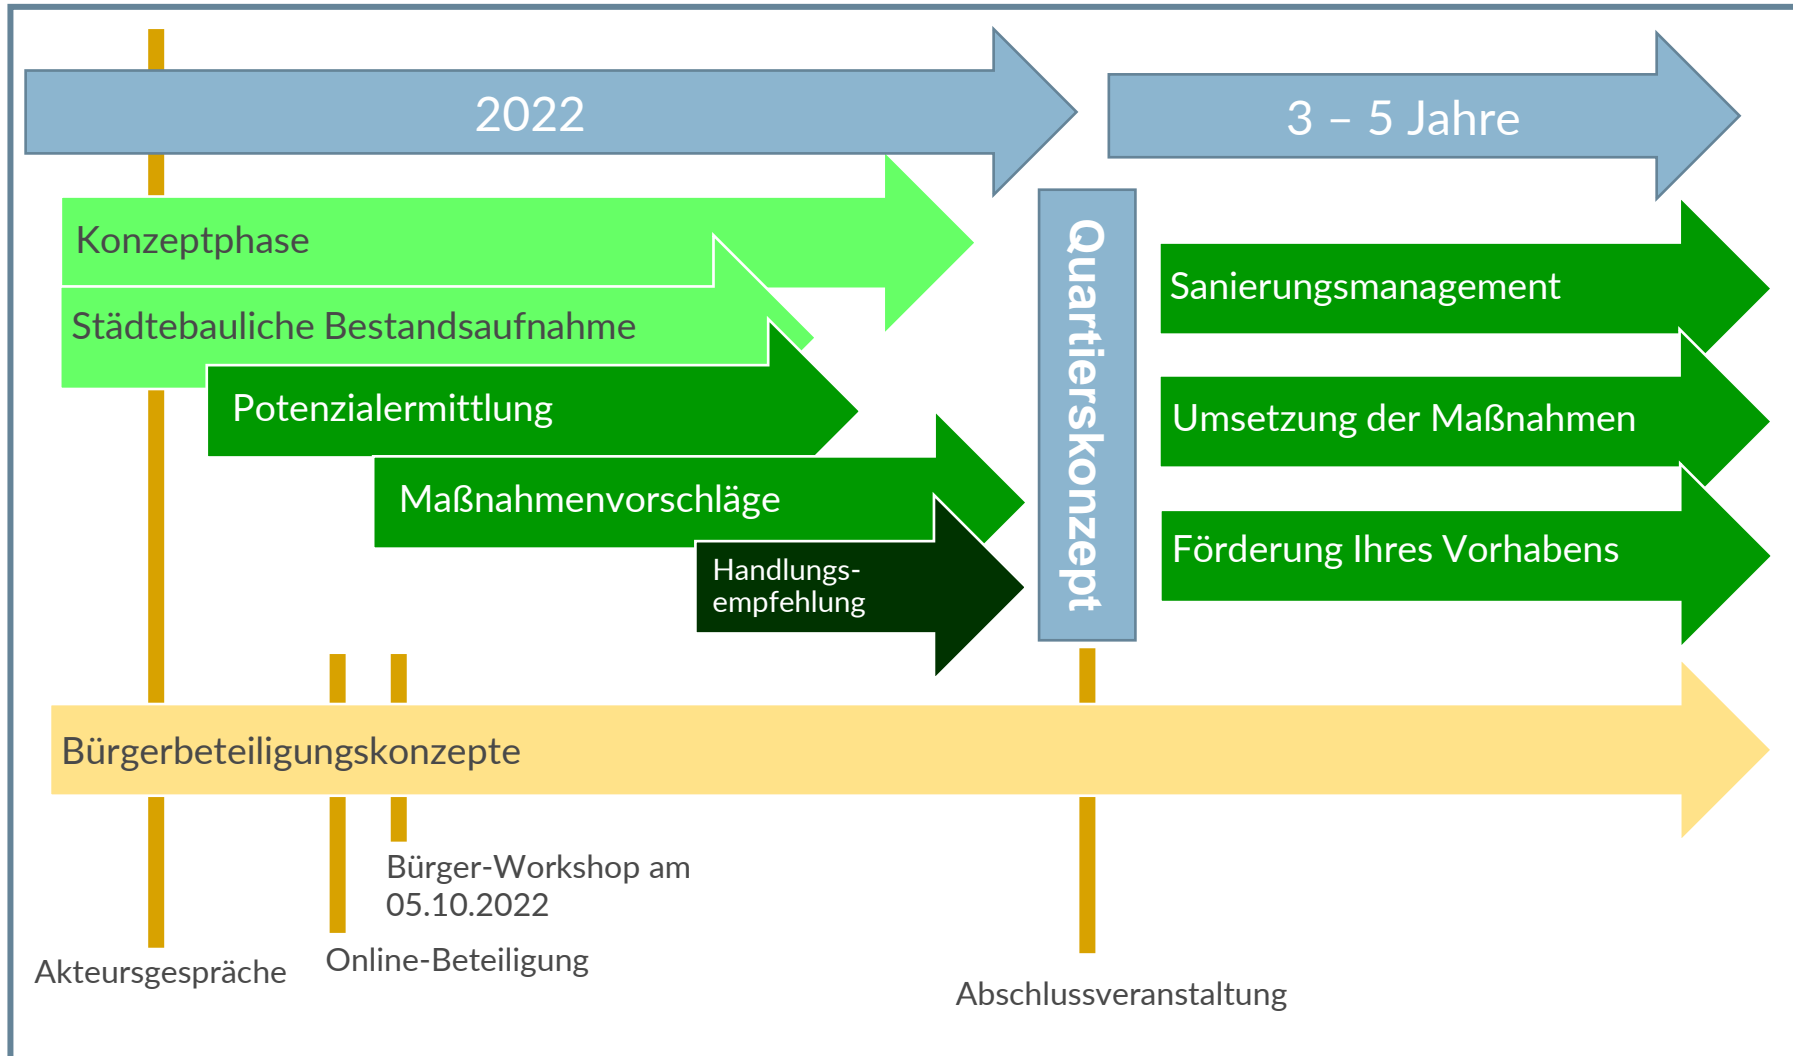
2022

3 – 5 Jahre

Konzeptphase

Städtebauliche Bestandsaufnahme

Potenzialermittlung

Maßnahmenvorschläge

Handlungsempfehlung

Quartierskonzept

Sanierungsmanagement

Umsetzung der Maßnahmen

Förderung Ihres Vorhabens

Bürgerbeteiligungskonzepte

Bürger-Workshop am 05.10.2022

Akteursgespräche

Online-Beteiligung

Abschlussveranstaltung